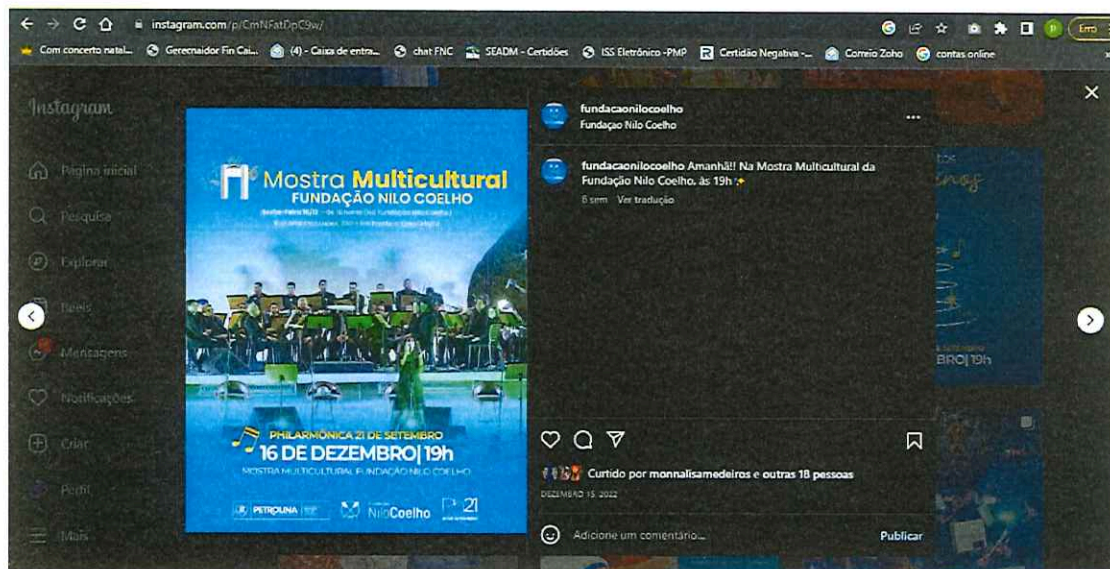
instagram.com/p/CmNFatDpC9w/

Erro

Com concerto natal... Gerenciador Fin Cai... (4) - Caixa de entra... chat FNC SEADM - Certidões ISS Eletrônico -PMP Certidão Negativa -... Correio Zoho contas online

Instagram

Página inicial

Pesquisa

Explorar

Reels

Mensagens

Notificações

Criar

Perfil

Mais

Mostra Multicultural FUNDAÇÃO NILO COELHO

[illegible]

PHILARMÔNICA 21 DE SETEMBRO

16 DE DEZEMBRO | 19h

MOSTRA MULTICULTURAL FUNDAÇÃO NILO COELHO

PETROLINA

NiloCoelho

21

fundacaonilocoelho
Fundação Nilo Coelho

fundacaonilocoelho Amanhã!! Na Mostra Multicultural da Fundação Nilo Coelho, às 19h
6 sem Ver tradução

Curtido por monnalisamedeiros e outras 18 pessoas

DEZEMBRO 15, 2022

Adicione um comentário...

Publicar

BRO| 19h